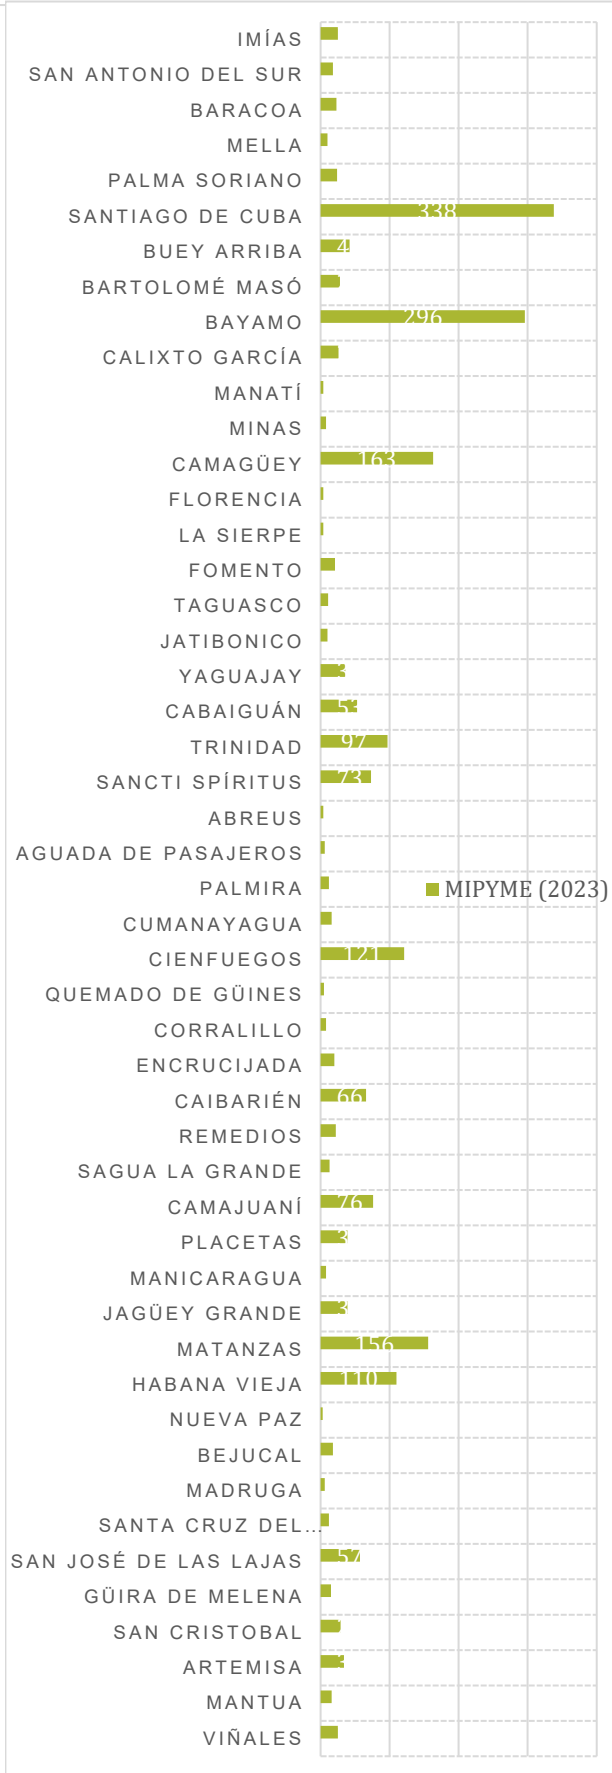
IMÍAS
SAN ANTONIO DEL SUR
BARACOA
MELLA
PALMA SORIANO
SANTIAGO DE CUBA
BUEY ARRIBA
BARTOLOMÉ MASÓ
BAYAMO
CALIXTO GARCÍA
MANATÍ
MINAS
CAMAGÜEY
FLORENCIA
LA SIERPE
FOMENTO
TAGUASCO
JATIBONICO
YAGUAJAY
CABAIGUÁN
TRINIDAD
SANCTI SPÍRITUS
ABREUS
AGUADA DE PASAJEROS
PALMIRA
CUMANAYAGUA
CIENFUEGOS
QUEMADO DE GÜINES
CORRALILLO
ENCRUCIJADA
CAIBARIÉN
REMEDIOS
SAGUA LA GRANDE
CAMAJUANÍ
PLACETAS
MANICARAGUA
JAGÜEY GRANDE
MATANZAS
HABANA VIEJA
NUEVA PAZ
BEJUCAL
MADRUGA
SANTA CRUZ DEL...
SAN JOSÉ DE LAS LAJAS
GÜIRA DE MELENA
SAN CRISTOBAL
ARTEMISA
MANTUA
VIÑALES

338
4
296
163
3
53
97
73
121
66
76
3
3
156
110
57
3

MIPYME (2023)